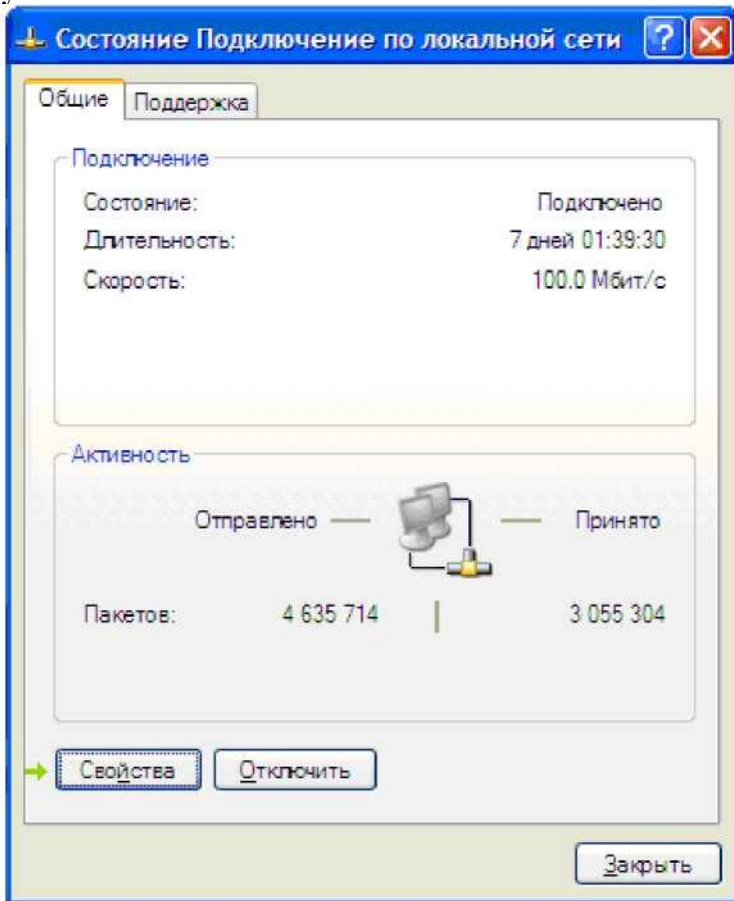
Состояние Подключение по локальной сети

Общие
Поддержка

Подключение
Состояние: Подключено
Длительность: 7 дней 01:39:30
Скорость: 100.0 Мбит/с

Активность
Отправлено — — Принято
Пакетов: 4 635 714 | 3 055 304

Свойства
Отключить

Закрыть